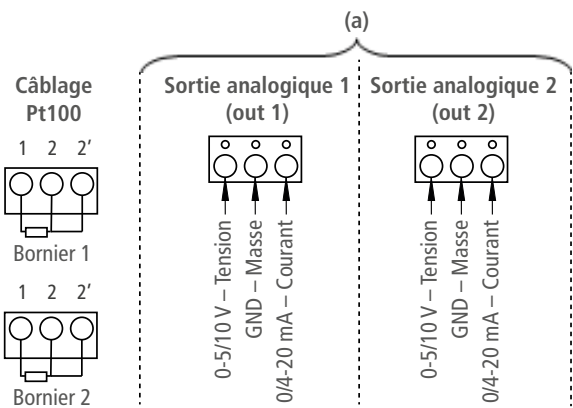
(a)

Câblage Pt100

1 2 2'

Bornier 1

1 2 2'

Bornier 2

Sortie analogique 1 (out 1)

0-5/10 V – Tension
GND – Masse
0/4-20 mA – Courant

Sortie analogique 2 (out 2)

0-5/10 V – Tension
GND – Masse
0/4-20 mA – Courant